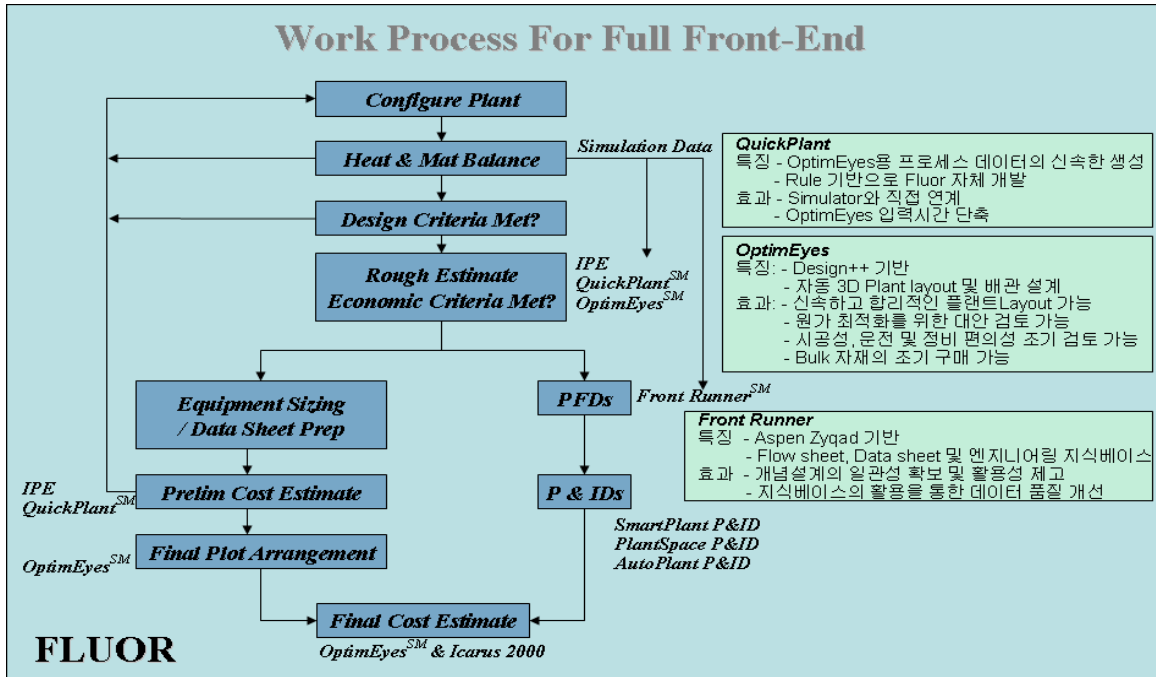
Work Process For Full Front-End

Configure Plant

Heat & Mat Balance

Simulation Data

Design Criteria Met?

Rough Estimate Economic Criteria Met?

IPE
QuickPlant$^{SM}$
OptimEyes$^{SM}$

Equipment Sizing / Data Sheet Prep

PFDs

Front Runner$^{SM}$

IPE
QuickPlant$^{SM}$

Prelim Cost Estimate

P & IDs

OptimEyes$^{SM}$

Final Plot Arrangement

SmartPlant P&ID
PlantSpace P&ID
AutoPlant P&ID

Final Cost Estimate

OptimEyes$^{SM}$ & Icarus 2000

FLUOR

QuickPlant
특징 - OptimEyes용 프로세스 데이터의 신속한 생성
- Rule 기반으로 Fluor 자체 개발
효과 - Simulator와 직접 연계
- OptimEyes 입력시간 단축

OptimEyes
특징: - Design++ 기반
- 자동 3D Plant layout 및 배관 설계
효과: - 신속하고 합리적인 플랜트Layout 가능
- 원가 최적화를 위한 대안 검토 가능
- 시공성, 운전 및 정비 편의성 조기 검토 가능
- Bulk 자재의 조기 구매 가능

Front Runner
특징 - Aspen Zyqad 기반
- Flow sheet, Data sheet 및 엔지니어링 지식베이스
효과 - 개념설계의 일관성 확보 및 활용성 제고
- 지식베이스의 활용을 통한 데이터 품질 개선